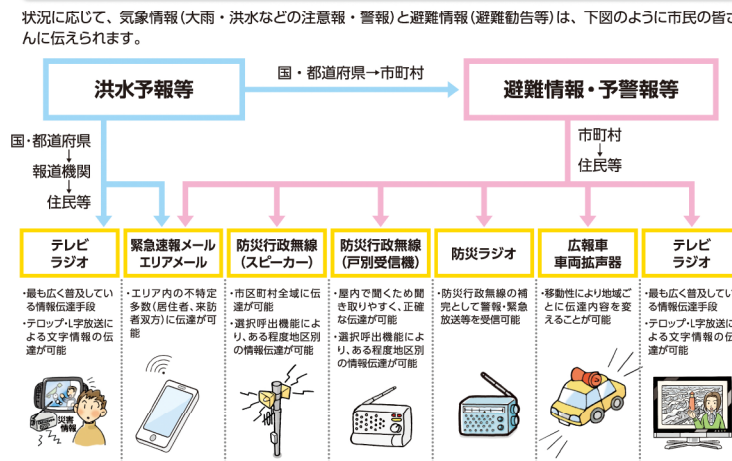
状況に応じて、気象情報（大雨・洪水などの注意報・警報）と避難情報（避難勧告等）は、下図のように市民の皆さんに伝えられます。

洪水予報等

国・都道府県→市町村

避難情報・予警報等

国・都道府県
↓
報道機関
↓
住民等

市町村
↓
住民等

テレビ
ラジオ

・最も広く普及している情報伝達手段
・テロップ・L字放送による文字情報の伝達が可能

災害情報

緊急速報メール
エリアメール

・エリア内の不特定多数（居住者、来訪者双方）に伝達が可能

防災行政無線
（スピーカー）

・市区町村全域に伝達が可能
・選択呼出機能により、ある程度地区別の情報伝達が可能

防災行政無線
（戸別受信機）

・屋内で聞くため聞き取りやすく、正確な伝達が可能
・選択呼出機能により、ある程度地区別の情報伝達が可能

防災ラジオ

・防災行政無線の補完として警報・緊急放送等を受信可能

広報車
車両拡声器

・移動性により地域ごとに伝達内容を変えることが可能

テレビ
ラジオ

・最も広く普及している情報伝達手段
・テロップ・L字放送による文字情報の伝達が可能